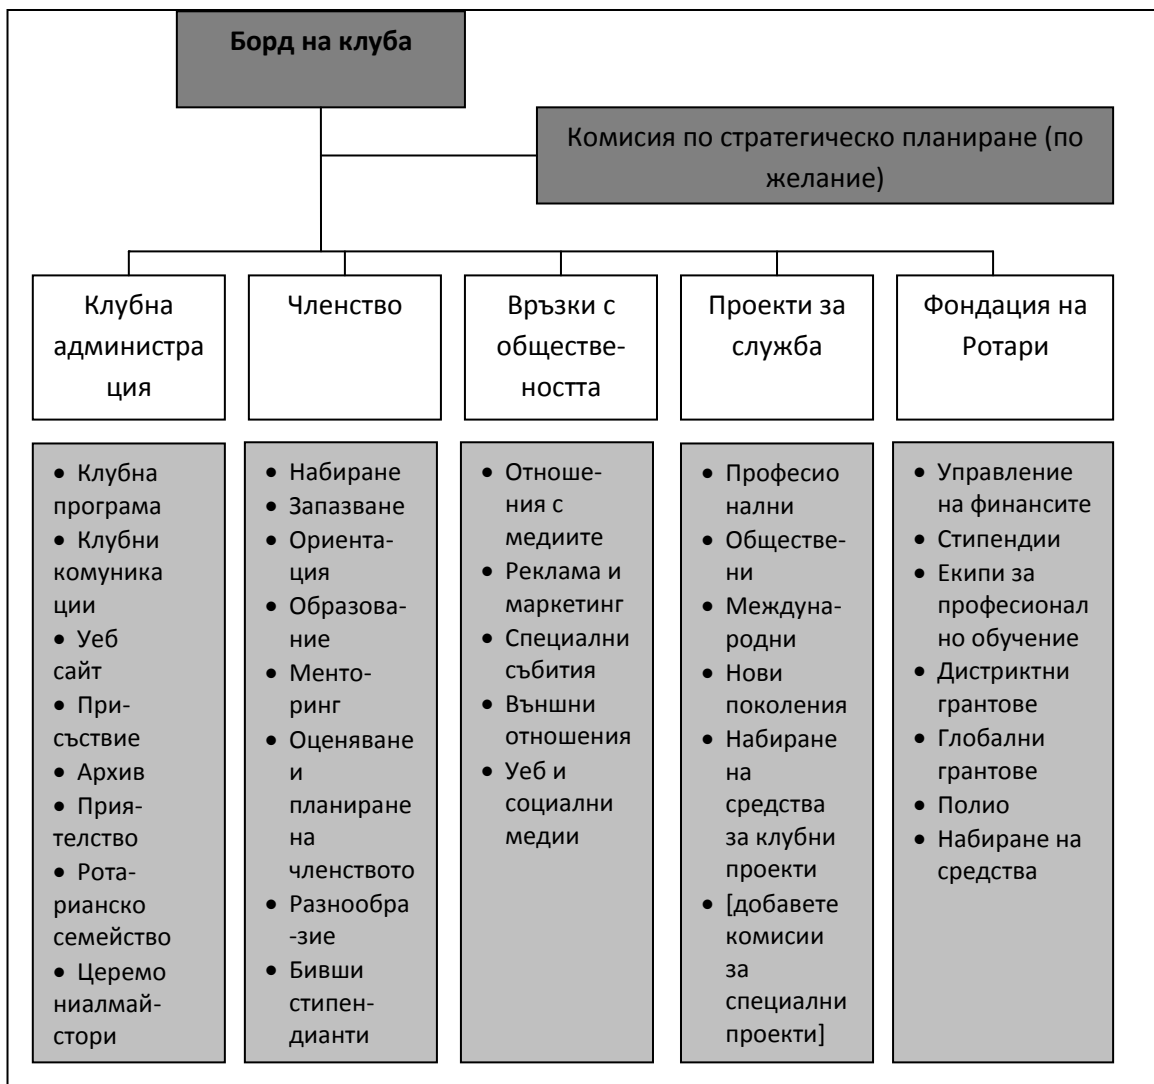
Борд на клуба

Комисия по стратегическо планиране (по желание)

Клубна администрация

Членство

Връзки с обществеността

Проекти за служба

Фондация на Ротари

- Клубна програма
- Клубни комуникации
- Уеб сайт
- Присъствие
- Архив
- Приятелство
- Ротарианско семейство
- Церемониалмайстори

- Набиране
- Запазване
- Ориентация
- Образование
- Менторинг
- Оценяване и планиране на членството
- Разнообра-зие
- Бивши стипендианти

- Отношения с медиите
- Реклама и маркетинг
- Специални събития
- Външни отношения
- Уеб и социални медии

- Професионални
- Обществени
- Международни
- Нови поколения
- Набиране на средства за клубни проекти
- [добавете комисии за специални проекти]

- Управление на финансите
- Стипендии
- Екипи за професионално обучение
- Дистриктни грантове
- Глобални грантове
- Полио
- Набиране на средства